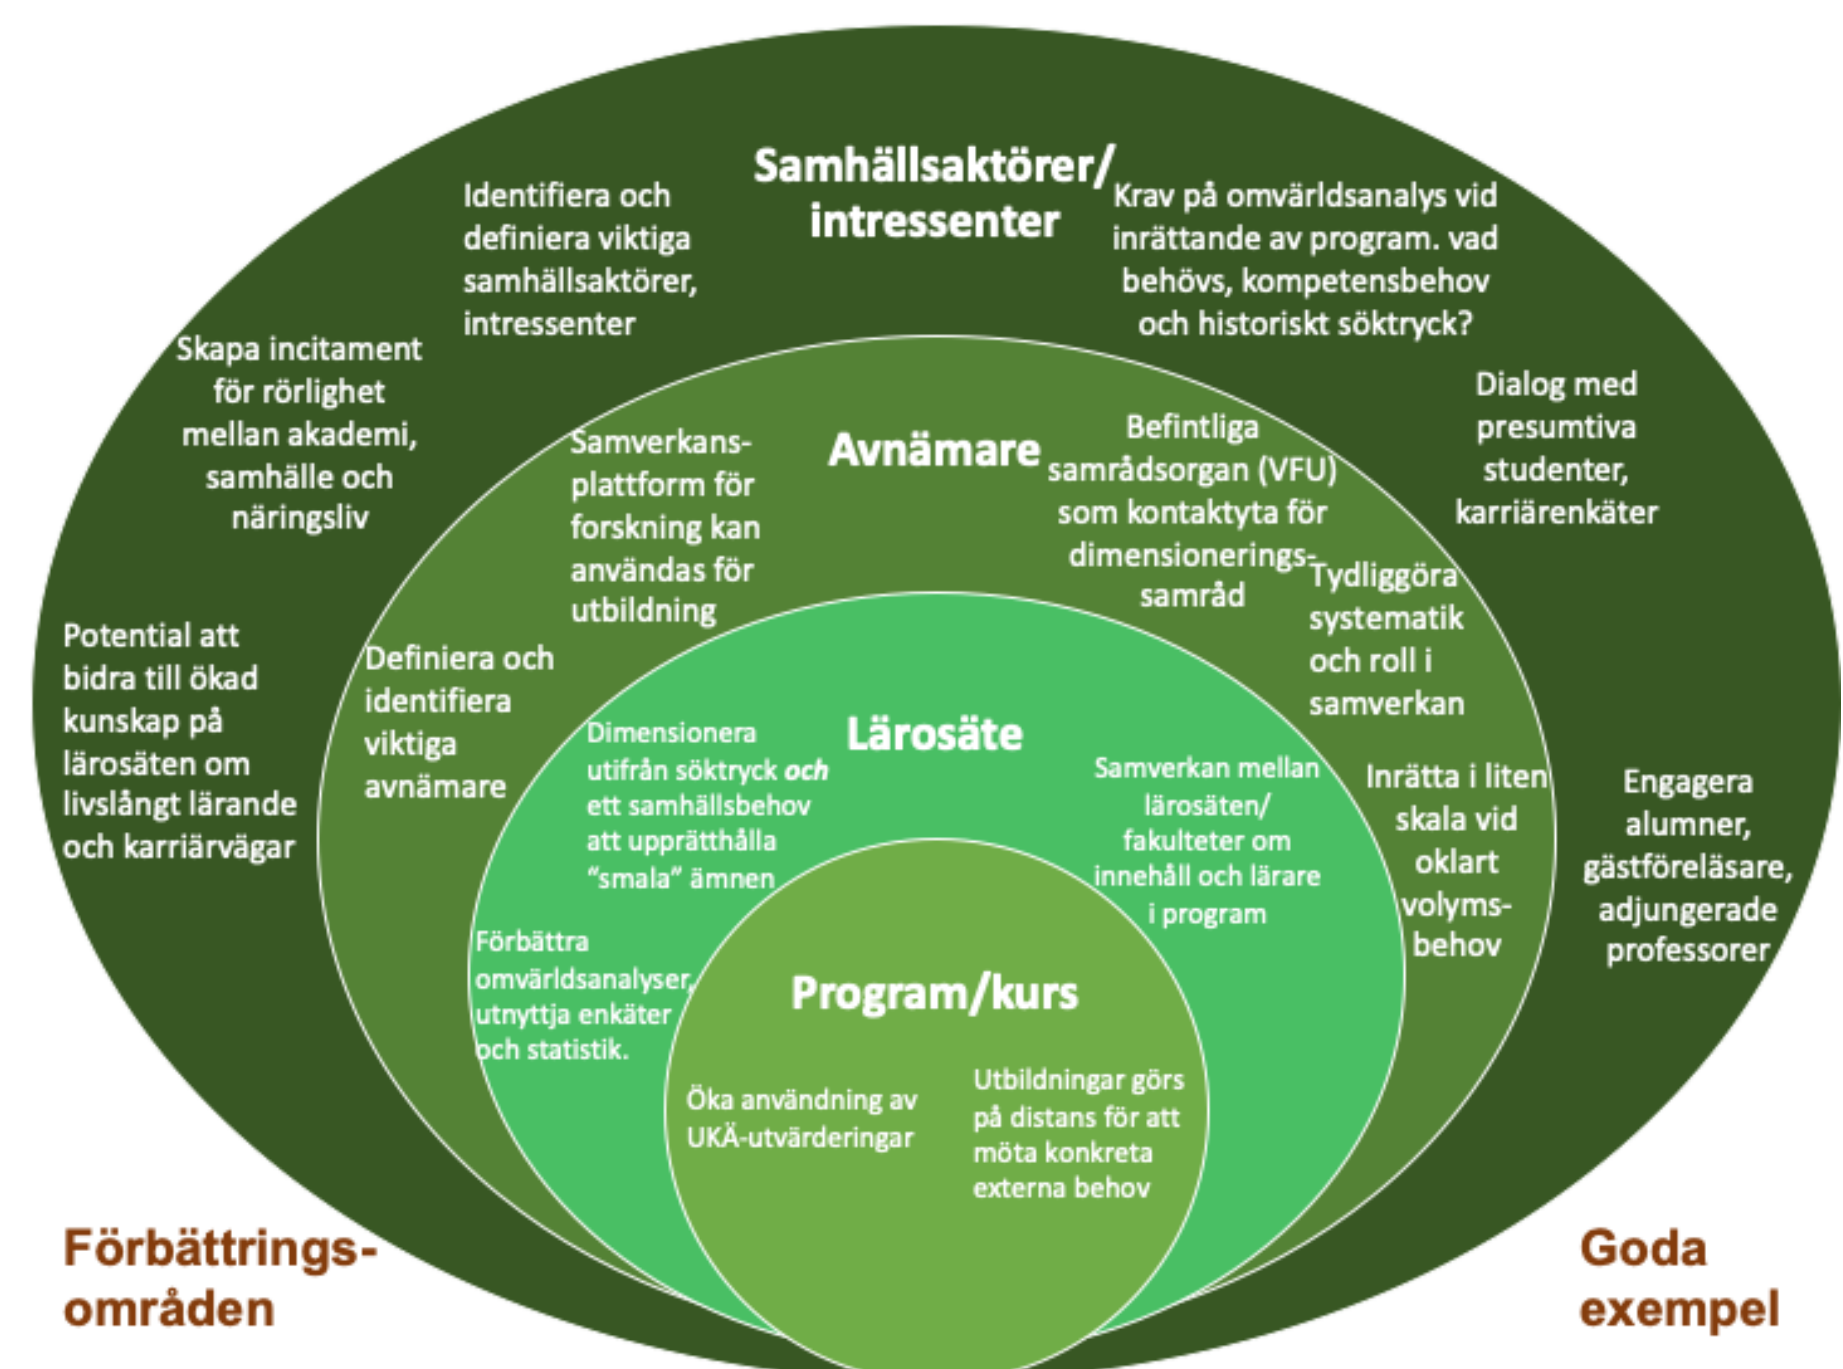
Samhällsaktörer/ intressenter

Identifiera och definiera viktiga samhällsaktörer, intressenter

Krav på omvärldsanalys vid inrättande av program. vad behövs, kompetensbehov och historiskt söktryck?

Skapa incitament för rörlighet mellan akademi, samhälle och näringsliv

Dialog med presumtiva studenter, karriärenkäter

Potential att bidra till ökad kunskap på lärosäten om livslångt lärande och karriärvägar

Engagera alumner, gästföreläsare, adjungerade professorer

Avnämare

Samverkansplattform för forskning kan användas för utbildning

Befintliga samrådsorgan (VFU) som kontaktyta för dimensioneringssamråd

Tydliggöra systematik och roll i samverkan

Definiera och identifiera viktiga avnämare

Inrätta i liten skala vid oklart volymsbehov

Lärosäte

Dimensionera utifrån söktryck *och* ett samhällsbehov att upprätthålla "smala" ämnen

Samverkan mellan lärosäten/ fakulteter om innehåll och lärare i program

Förbättra omvärldsanalyser, utnyttja enkäter och statistik.

Program/kurs

Öka användning av UKÄ-utvärderingar

Utbildningar görs på distans för att möta konkreta externa behov

Förbättringsområden

Goda exempel